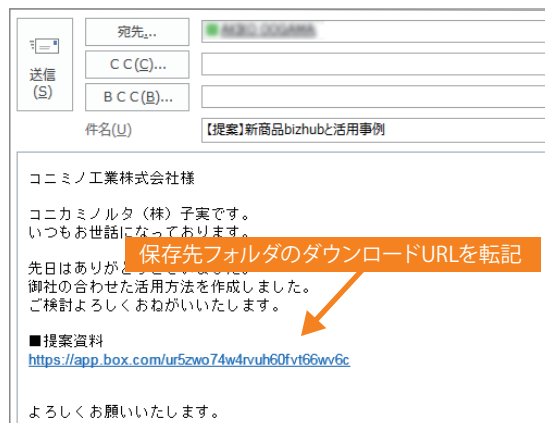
送信
(S)

宛先...

CC(C)...

BCC(B)...

件名(U)

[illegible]

【提案】新商品bizhubと活用事例

コニミノ工業株式会社様

コニカミノルタ（株）子実です。
いつもお世話になっております。

先日はありが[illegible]
御社の合わせた活用方法を作成しました。
ご検討よろしくおねがいいたします。

保存先フォルダのダウンロードURLを転記

■提案資料
https://app.box.com/ur5zwo74w4rvuh60fvt66wv6c

よろしくお願いいたします。